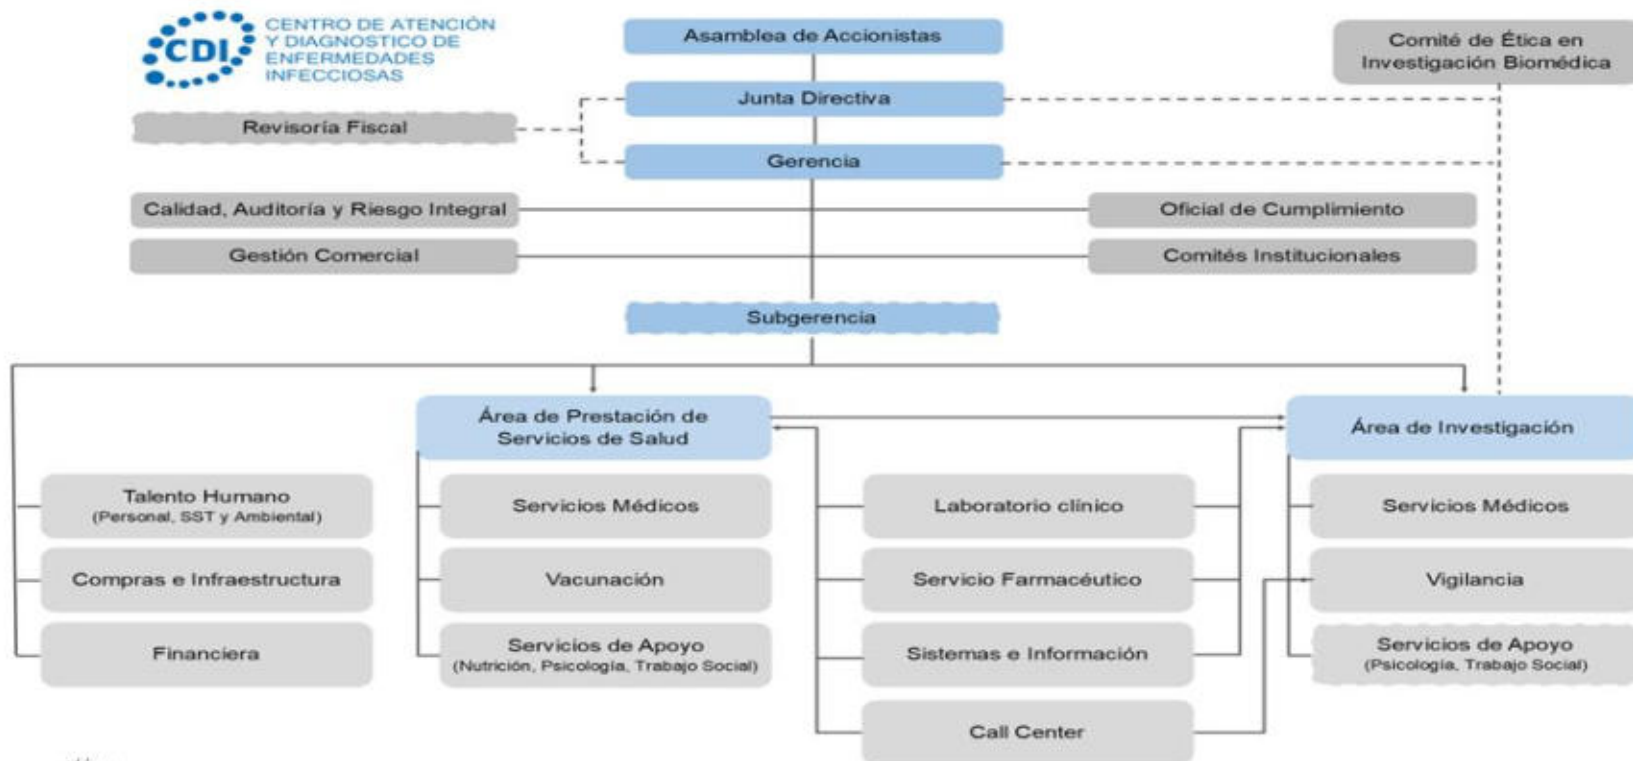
CDI CENTRO DE ATENCIÓN Y DIAGNOSTICO DE ENFERMEDADES INFECCIOSAS

Asamblea de Accionistas

Comité de Ética en Investigación Biomédica

Junta Directiva

Revisoría Fiscal

Gerencia

Calidad, Auditoría y Riesgo Integral

Oficial de Cumplimiento

Gestión Comercial

Comités Institucionales

Subgerencia

Área de Prestación de Servicios de Salud

Área de Investigación

Talento Humano (Personal, SST y Ambiental)

Compras e Infraestructura

Financiera

Servicios Médicos

Vacunación

Servicios de Apoyo (Nutrición, Psicología, Trabajo Social)

Laboratorio clínico

Servicio Farmacéutico

Sistemas e Información

Call Center

Servicios Médicos

Vigilancia

Servicios de Apoyo (Psicología, Trabajo Social)